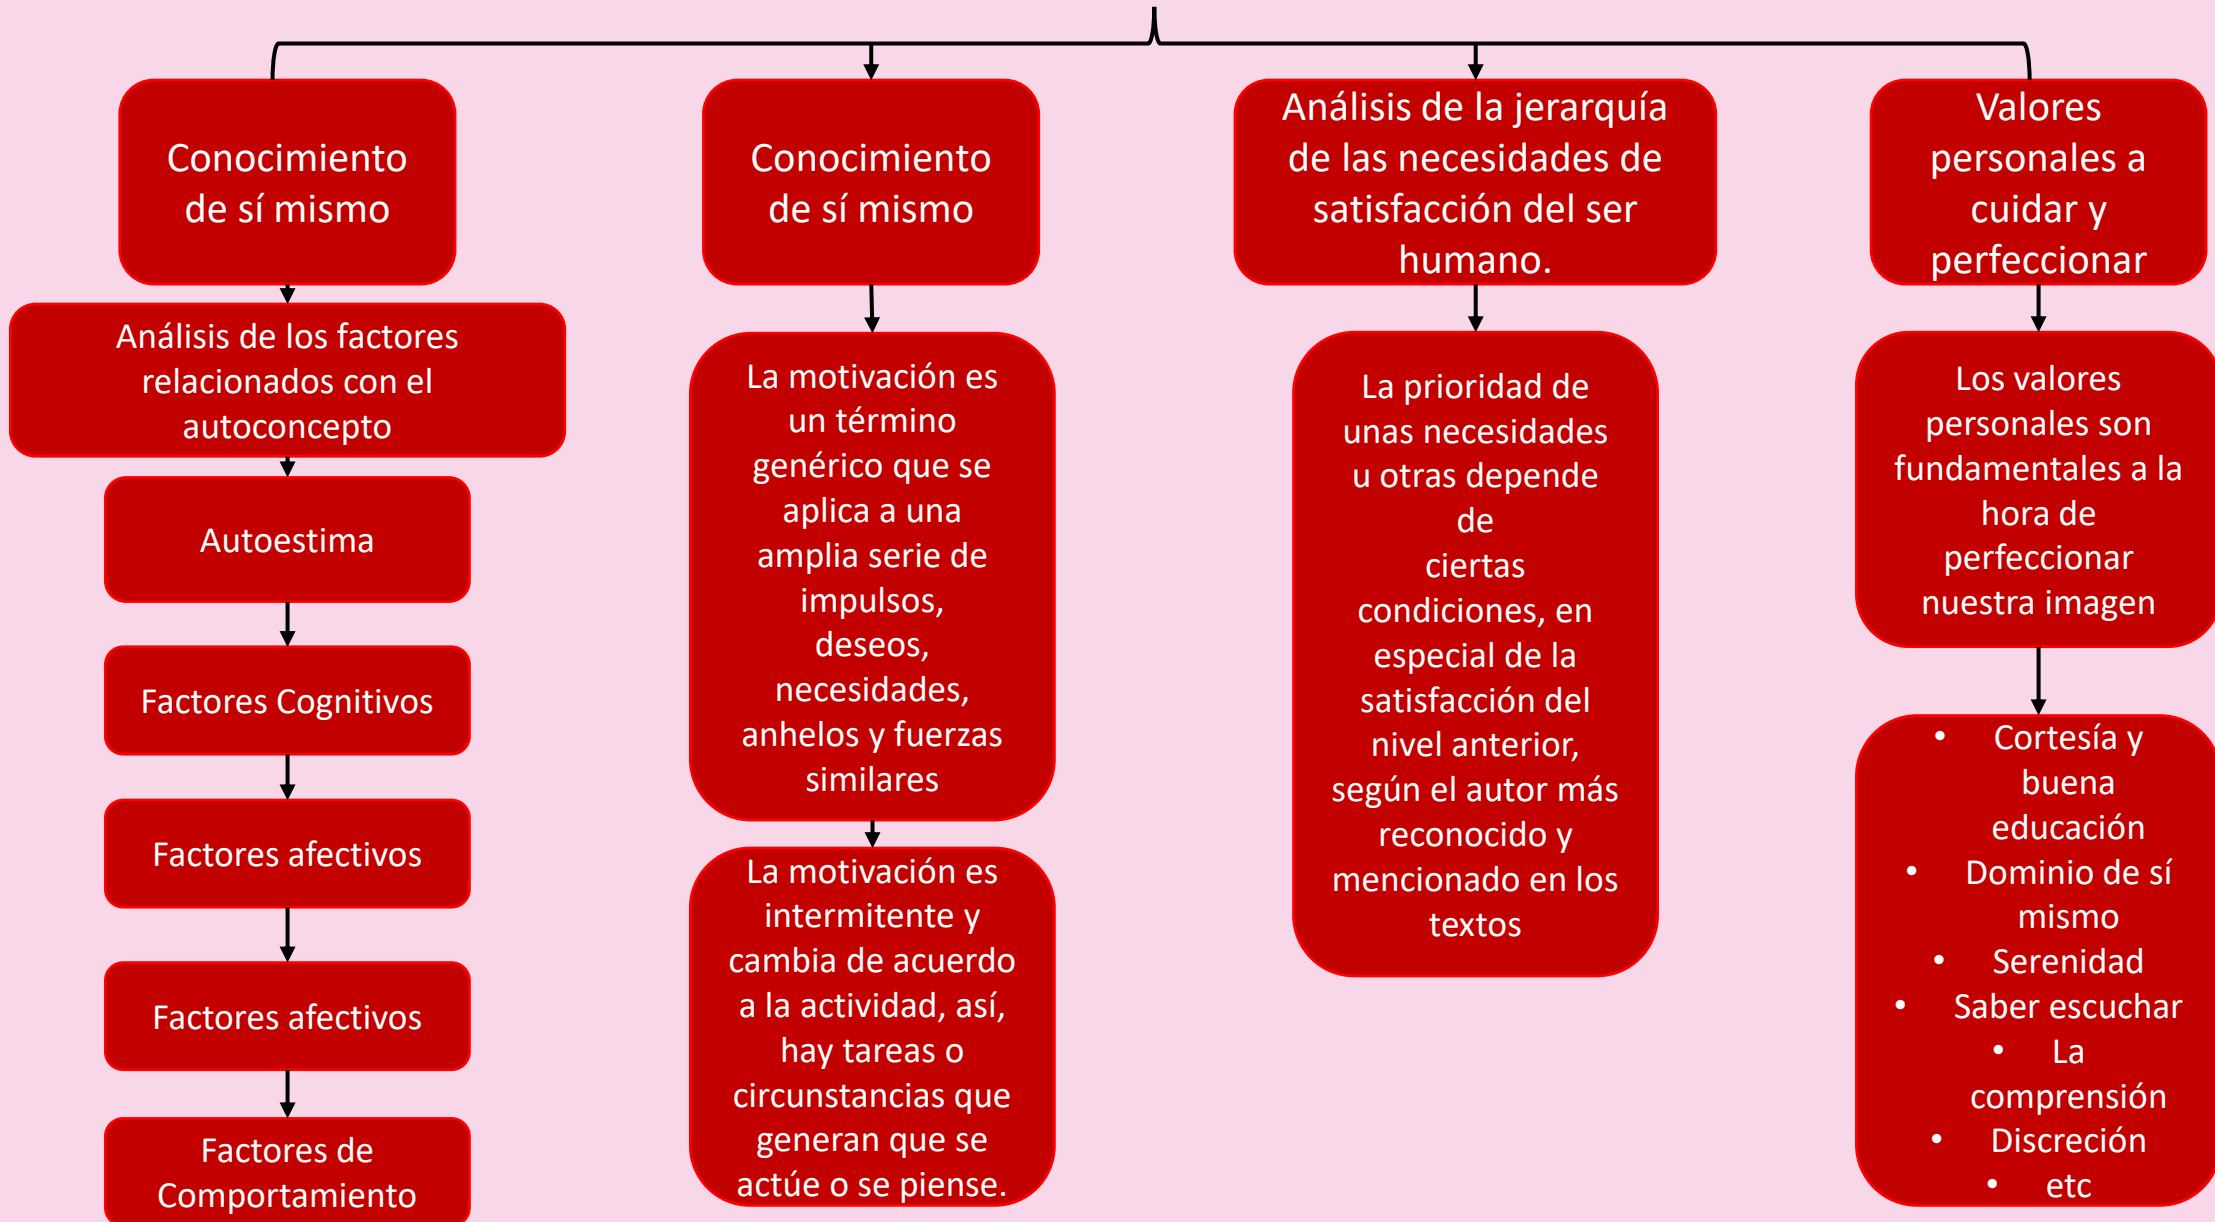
Conocimiento de sí mismo

Análisis de los factores relacionados con el autoconcepto

Autoestima

Factores Cognitivos

Factores afectivos

Factores afectivos

Factores de Comportamiento

Conocimiento de sí mismo

La motivación es un término genérico que se aplica a una amplia serie de impulsos, deseos, necesidades, anhelos y fuerzas similares

La motivación es intermitente y cambia de acuerdo a la actividad, así, hay tareas o circunstancias que generan que se actúe o se piense.

Análisis de la jerarquía de las necesidades de satisfacción del ser humano.

La prioridad de unas necesidades u otras depende de ciertas condiciones, en especial de la satisfacción del nivel anterior, según el autor más reconocido y mencionado en los textos

Valores personales a cuidar y perfeccionar

Los valores personales son fundamentales a la hora de perfeccionar nuestra imagen

- Cortesía y buena educación
- Dominio de sí mismo
- Serenidad
- Saber escuchar
- La comprensión
- Discreción
- etc